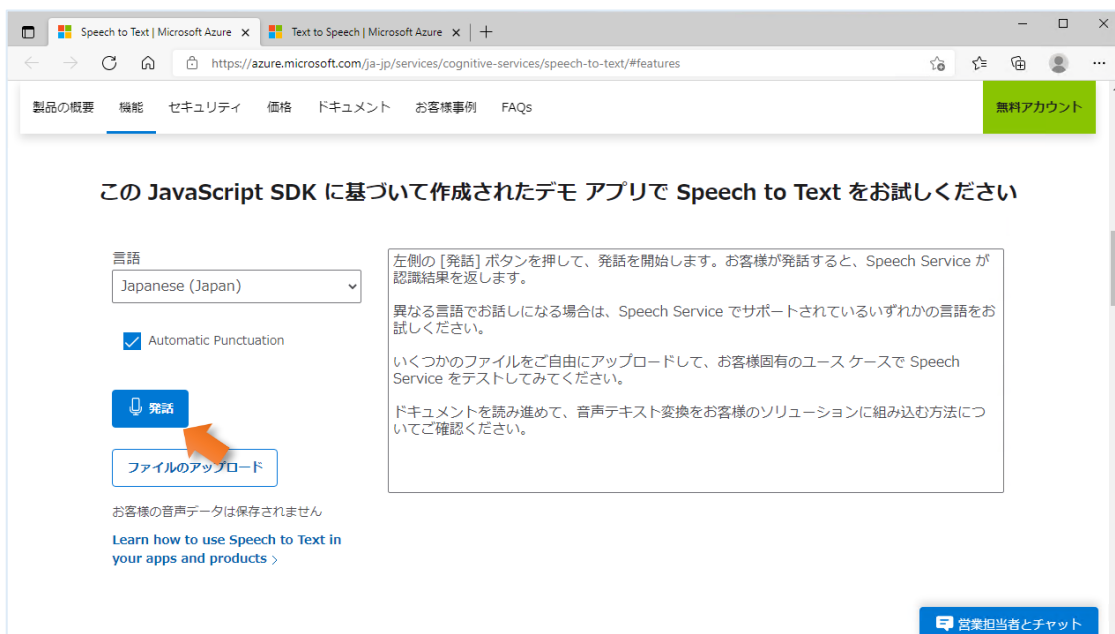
Speech to Text | Microsoft Azure ×

Text to Speech | Microsoft Azure ×

+

https://azure.microsoft.com/ja-jp/services/cognitive-services/speech-to-text/#features

製品の概要 機能 セキュリティ 価格 ドキュメント お客様事例 FAQs

無料アカウント

この JavaScript SDK に基づいて作成されたデモ アプリで Speech to Text をお試しください

言語

Japanese (Japan)

Automatic Punctuation

発話

ファイルのアップロード

お客様の音声データは保存されません

Learn how to use Speech to Text in your apps and products ›

左側の [発話] ボタンを押して、発話を開始します。お客様が発話すると、Speech Service が認識結果を返します。

異なる言語でお話しになる場合は、Speech Service でサポートされているいずれかの言語をお試しください。

いくつかのファイルをご自由にアップロードして、お客様固有のユース ケースで Speech Service をテストしてみてください。

ドキュメントを読み進めて、音声テキスト変換をお客様のソリューションに組み込む方法についてご確認ください。

営業担当者とチャット